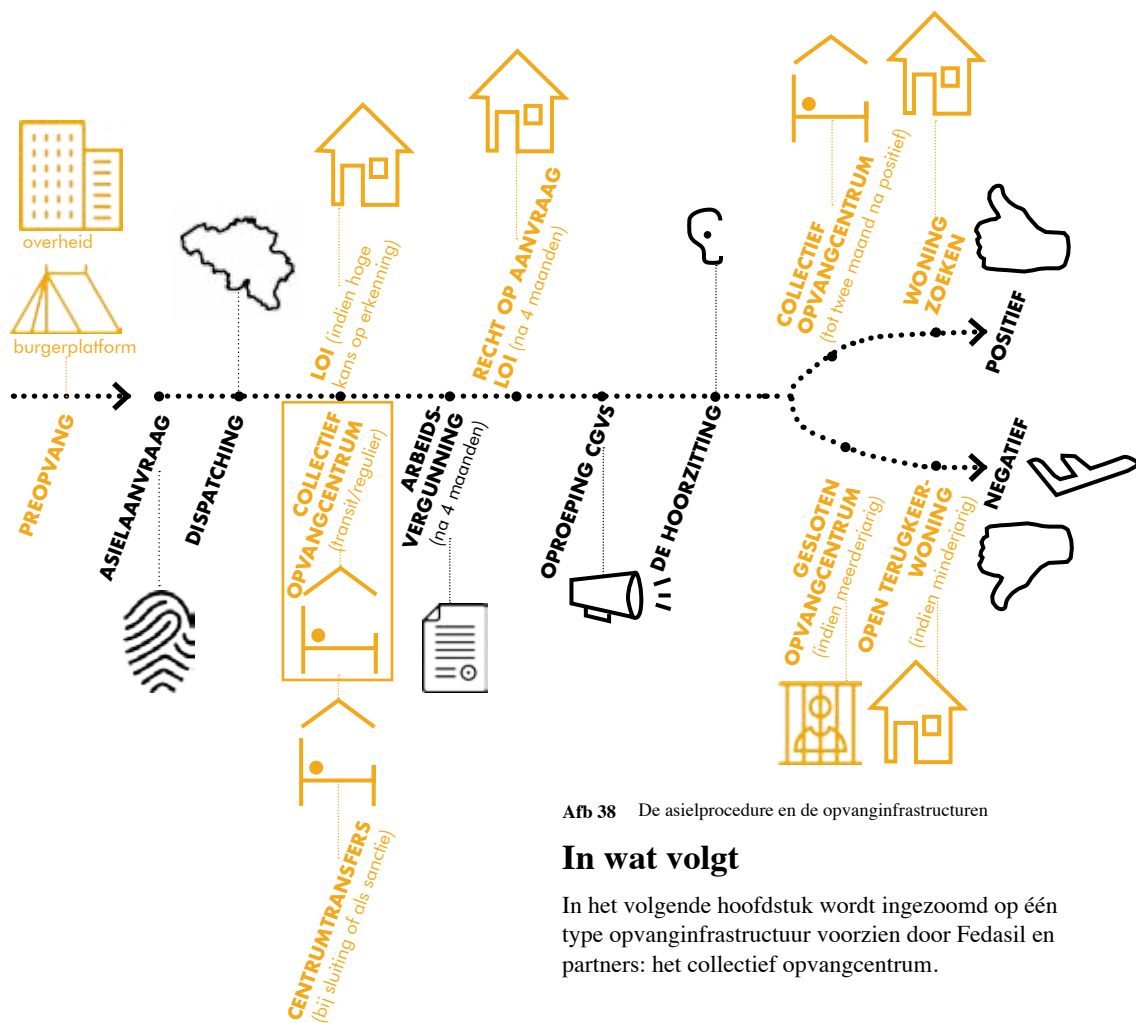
overheid

burgerplatform

PREOPVANG

ASIELAANVRAAG

DISPATCHING

LOI (indien hoge kans op erkenning)

COLLECTIEF OPVANGCENTRUM (transit/regulier)

CENTRUMTRANSFERS (bij sluiting of als sanctie)

ARBEIDS-VERGUNNING (na 4 maanden)

RECHT OP AANVRAAG LOI (na 4 maanden)

OPROEPING CGVS

DE HOORZITTING

COLLECTIEF OPVANGCENTRUM (tot twee maand na positief)

WONING ZOEKEN

POSITIEF

NEGATIEF

GESLOTEN OPVANGCENTRUM (indien meerderjarig)

OPEN TERUGKEER-WONING (indien minderjarig)

Afb 38 De asielprocedure en de opvanginfrastructuren

In wat volgt

In het volgende hoofdstuk wordt ingezoomd op één type opvanginfrastructuur voorzien door Fedasil en partners: het collectief opvangcentrum.